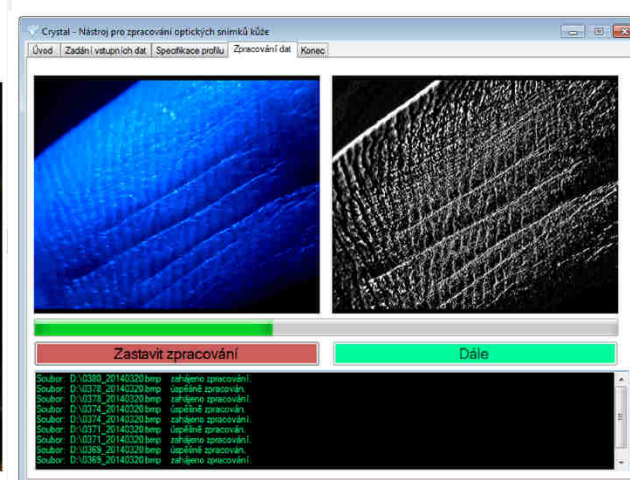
Crystal - Nástroj pro zpracování optických snímků kůže

Úvod | Zadání vstupních dat | Specifikace profilu | Zpracování dat | Konec

Zastavit zpracování

Dále

Soubor: D:\0380_20140320.bmp zahájeno zpracování.
Soubor: D:\0378_20140320.bmp úspěšně zpracován.
Soubor: D:\0378_20140320.bmp zahájeno zpracování.
Soubor: D:\0374_20140320.bmp úspěšně zpracován.
Soubor: D:\0374_20140320.bmp zahájeno zpracování.
Soubor: D:\0371_20140320.bmp úspěšně zpracován.
Soubor: D:\0371_20140320.bmp zahájeno zpracování.
Soubor: D:\0369_20140320.bmp úspěšně zpracován.
Soubor: D:\0369_20140320.bmp zahájeno zpracování.